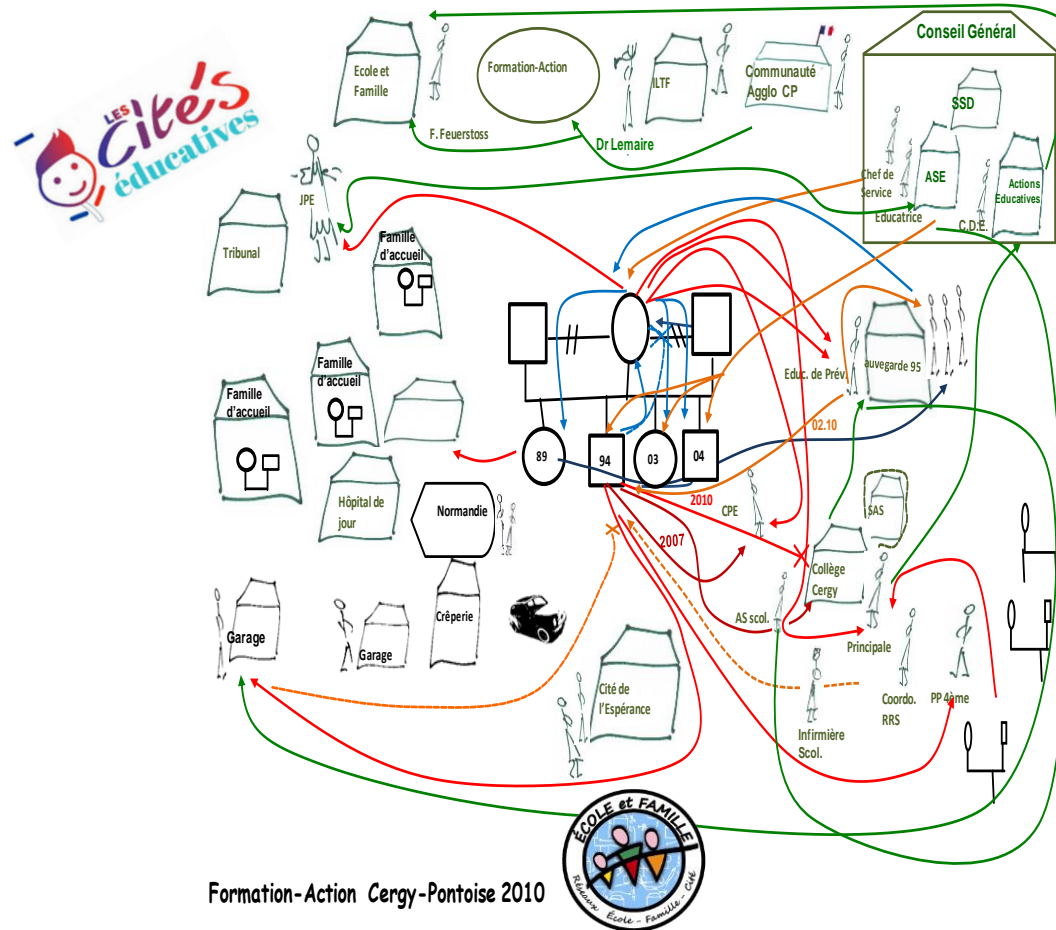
LES Cités éducatives

Ecole et Famille

F. Feuerstoss

Formation-Action

Dr Lemaire

ILTF

Communauté Agglo CP

Conseil Général

SSD

Chef de Service

ASE

Educatrice

Actions Educatives

C.D.E.

JPE

Tribunal

Famille d'accueil

Famille d'accueil

Famille d'accueil

Hôpital de jour

Normandie

Garage

Garage

Crêperie

89

94

03

04

Educ. de Prév.

auvegarde 95

02.10

2010

CPE

2007

SAS

Collège Cergy

AS scol.

Principale

Coordo. RRS

PP 4ème

Infirmière Scol.

Cité de l'Espérance

ÉCOLE et FAMILLE

Réseaux École - Famille - Cité

Formation-Action Cergy-Pontoise 2010